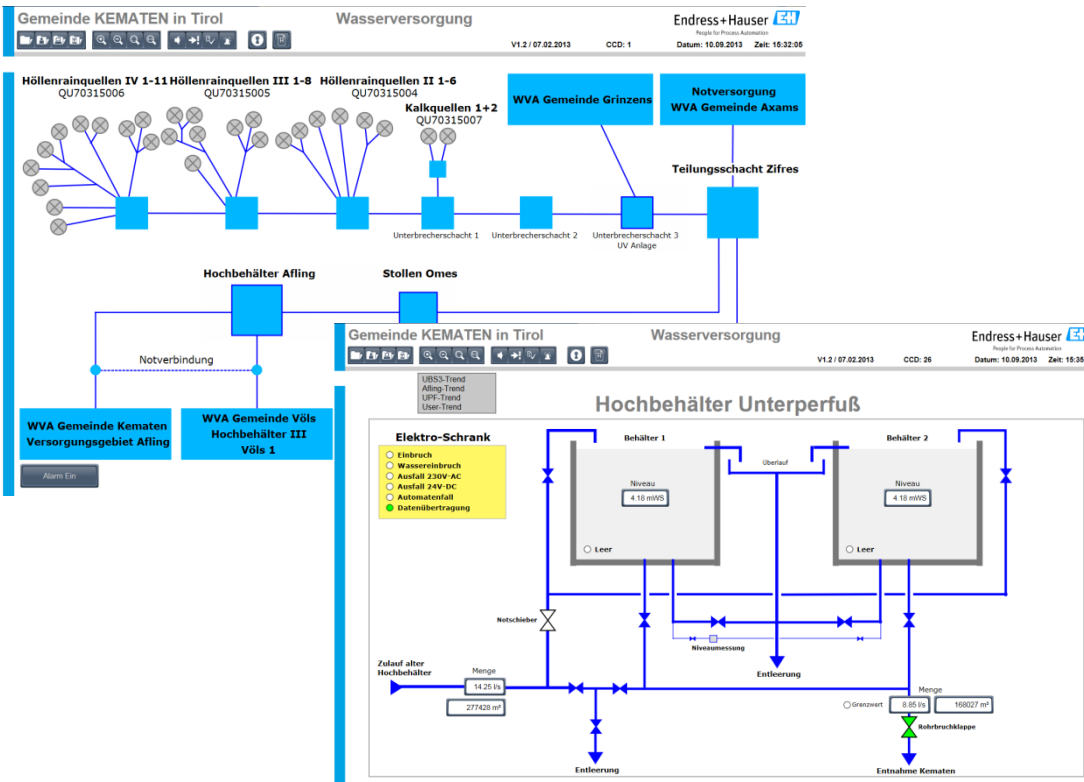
Gemeinde KEMATEN in Tirol

Wasserversorgung

Endress+Hauser
People for Process Automation

V1.2 / 07.02.2013

CCD: 1

Datum: 10.09.2013

Zeit: 15:32:05

Höllenrainquellen IV 1-11
QU70315006

Höllenrainquellen III 1-8
QU70315005

Höllenrainquellen II 1-6
QU70315004

Kalkquellen 1+2
QU70315007

WVA Gemeinde Grinzens

Notversorgung
WVA Gemeinde Axams

Teilungsschacht Zifres

Unterbrecherschacht 1

Unterbrecherschacht 2

Unterbrecherschacht 3
UV Anlage

Hochbehälter Afling

Stollen Omes

Notverbindung

WVA Gemeinde Kematen
Versorgungsgebiet Afling

WVA Gemeinde Völs
Hochbehälter III
Völs 1

Alarm Ein

Gemeinde KEMATEN in Tirol

Wasserversorgung

Endress+Hauser
People for Process Automation

V1.2 / 07.02.2013

CCD: 26

Datum: 10.09.2013

Zeit: 15:35

UBS3-Trend
Afling-Trend
UPF-Trend
User-Trend

Hochbehälter Unterperfuß

Elektro-Schrank
Einbruch
Wassereinbruch
Ausfall 230V-AC
Ausfall 24V-DC
Automatenfall
Datenübertragung

Behälter 1

Überlauf

Behälter 2

Niveau
4.18 mWS

Niveau
4.18 mWS

Leer

Leer

Notschieber

Niveaumessung

Zulauf alter Hochbehälter

Menge
14.25 l/s
277428 m³

Entleerung

Menge

Grenzwert

8.85 l/s

168027 m³

Rohrbruchklappe

Entleerung

Entnahme Kematen